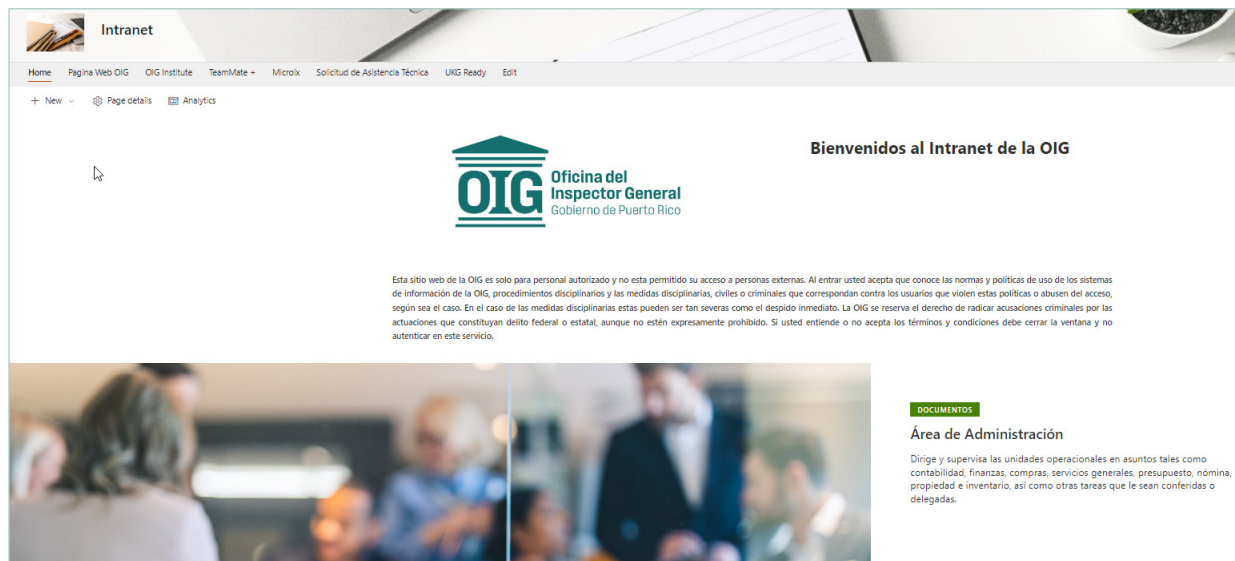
Intranet

Home Pagina Web OIG OIG Institute TeamMate + Microix Solicitud de Asistencia Técnica UKG Ready Edit

+ New ⌄ Page details Analytics

OIG Oficina del Inspector General Gobierno de Puerto Rico

Bienvenidos al Intranet de la OIG

Esta sitio web de la OIG es solo para personal autorizado y no esta permitido su acceso a personas externas. Al entrar usted acepta que conoce las normas y politicas de uso de los sistemas de información de la OIG, procedimientos disciplinarios y las medidas disciplinarias, civiles o criminales que correspondan contra los usuarios que violen estas politicas o abusen del acceso, según sea el caso. En el caso de las medidas disciplinarias estas pueden ser tan severas como el despido inmediato. La OIG se reserva el derecho de radicar acusaciones criminales por las actuaciones que constituyan delito federal o estatal, aunque no estén expresamente prohibido. Si usted entiende o no acepta los términos y condiciones debe cerrar la ventana y no autenticar en este servicio.

DOCUMENTOS

Área de Administración

Dirige y supervisa las unidades operacionales en asuntos tales como contabilidad, finanzas, compras, servicios generales, presupuesto, nómina, propiedad e inventario, así como otras tareas que le sean conferidas o delegadas.